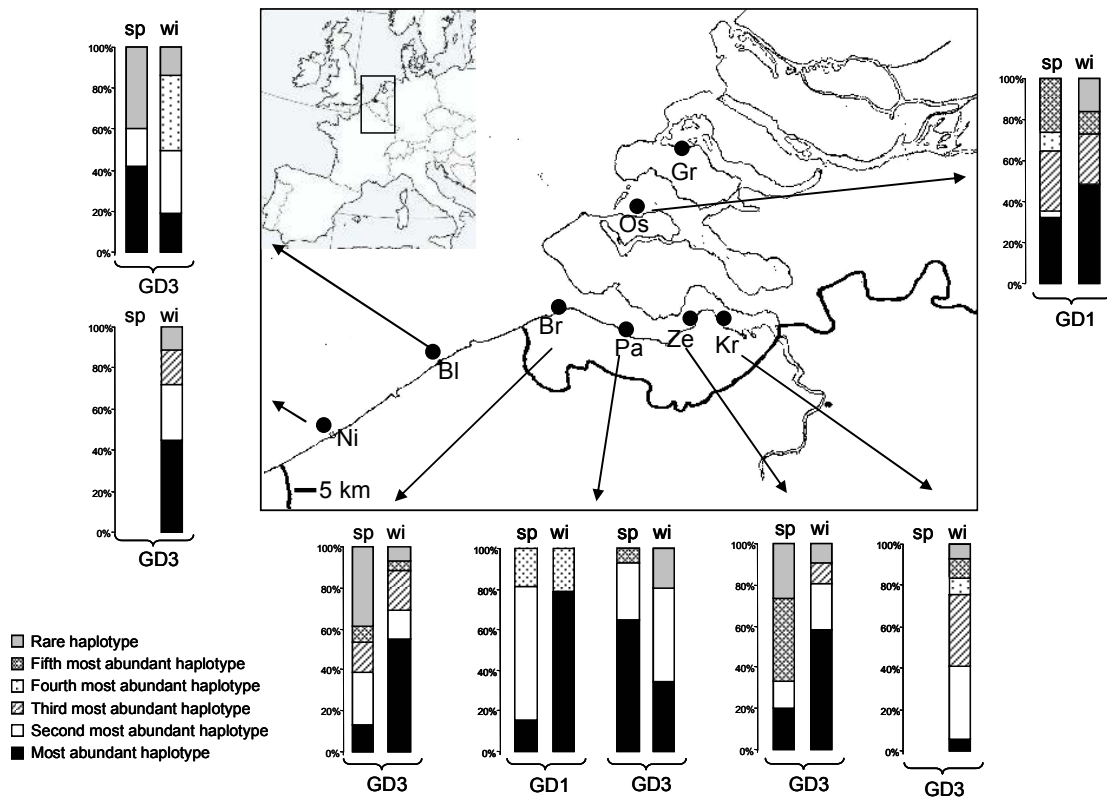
sp wi
100%
80%
60%
40%
20%
0%
GD3

sp wi
100%
80%
60%
40%
20%
0%
GD3

Gr
Os
Br
Pa
Ze
Kr
Bl
Ni
5 km

sp wi
100%
80%
60%
40%
20%
0%
GD1

■ Rare haplotype
■ Fifth most abundant haplotype
□ Fourth most abundant haplotype
■ Third most abundant haplotype
□ Second most abundant haplotype
■ Most abundant haplotype

sp wi
100%
80%
60%
40%
20%
0%
GD3

sp wi
100%
80%
60%
40%
20%
0%
GD1

sp wi
100%
80%
60%
40%
20%
0%
GD3

sp wi
100%
80%
60%
40%
20%
0%
GD3

sp wi
100%
80%
60%
40%
20%
0%
GD3